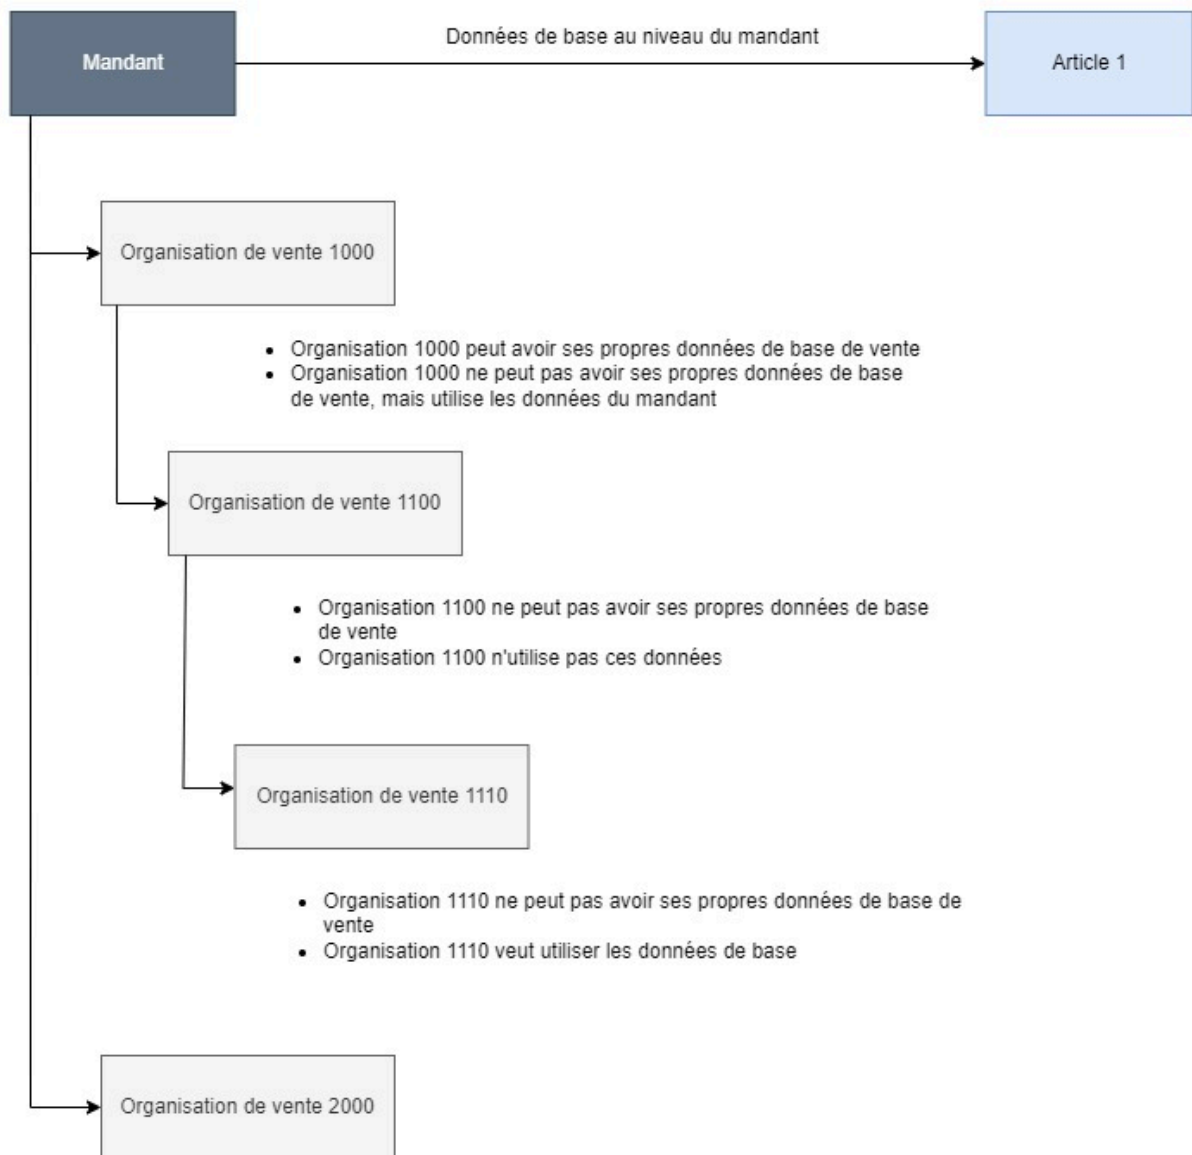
Mandant

Données de base au niveau du mandant

Article 1

Organisation de vente 1000

- Organisation 1000 peut avoir ses propres données de base de vente
- Organisation 1000 ne peut pas avoir ses propres données de base de vente, mais utilise les données du mandant

Organisation de vente 1100

- Organisation 1100 ne peut pas avoir ses propres données de base de vente
- Organisation 1100 n'utilise pas ces données

Organisation de vente 1110

- Organisation 1110 ne peut pas avoir ses propres données de base de vente
- Organisation 1110 veut utiliser les données de base

Organisation de vente 2000